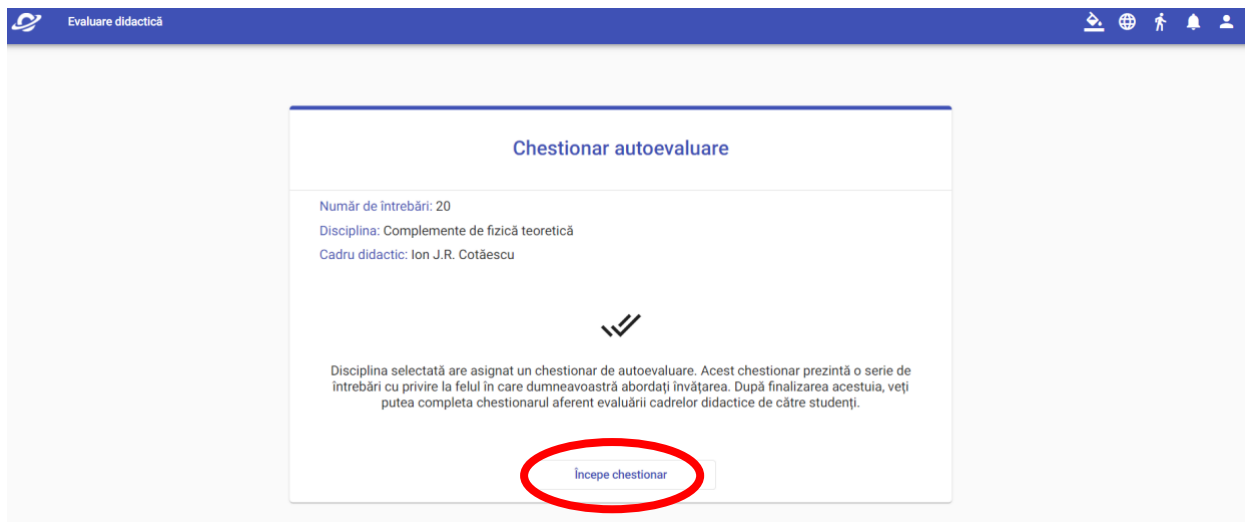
Evaluare didactică

Chestionar autoevaluare

Număr de întrebări: 20

Disciplina: Complemente de fizică teoretică

Cadru didactic: Ion J.R. Cotăescu

Disciplina selectată are asignat un chestionar de autoevaluare. Acest chestionar prezintă o serie de întrebări cu privire la felul în care dumneavoastră abordați învățarea. După finalizarea acestuia, veți putea completa chestionarul aferent evaluării cadrelor didactice de către studenți.

Începe chestionar